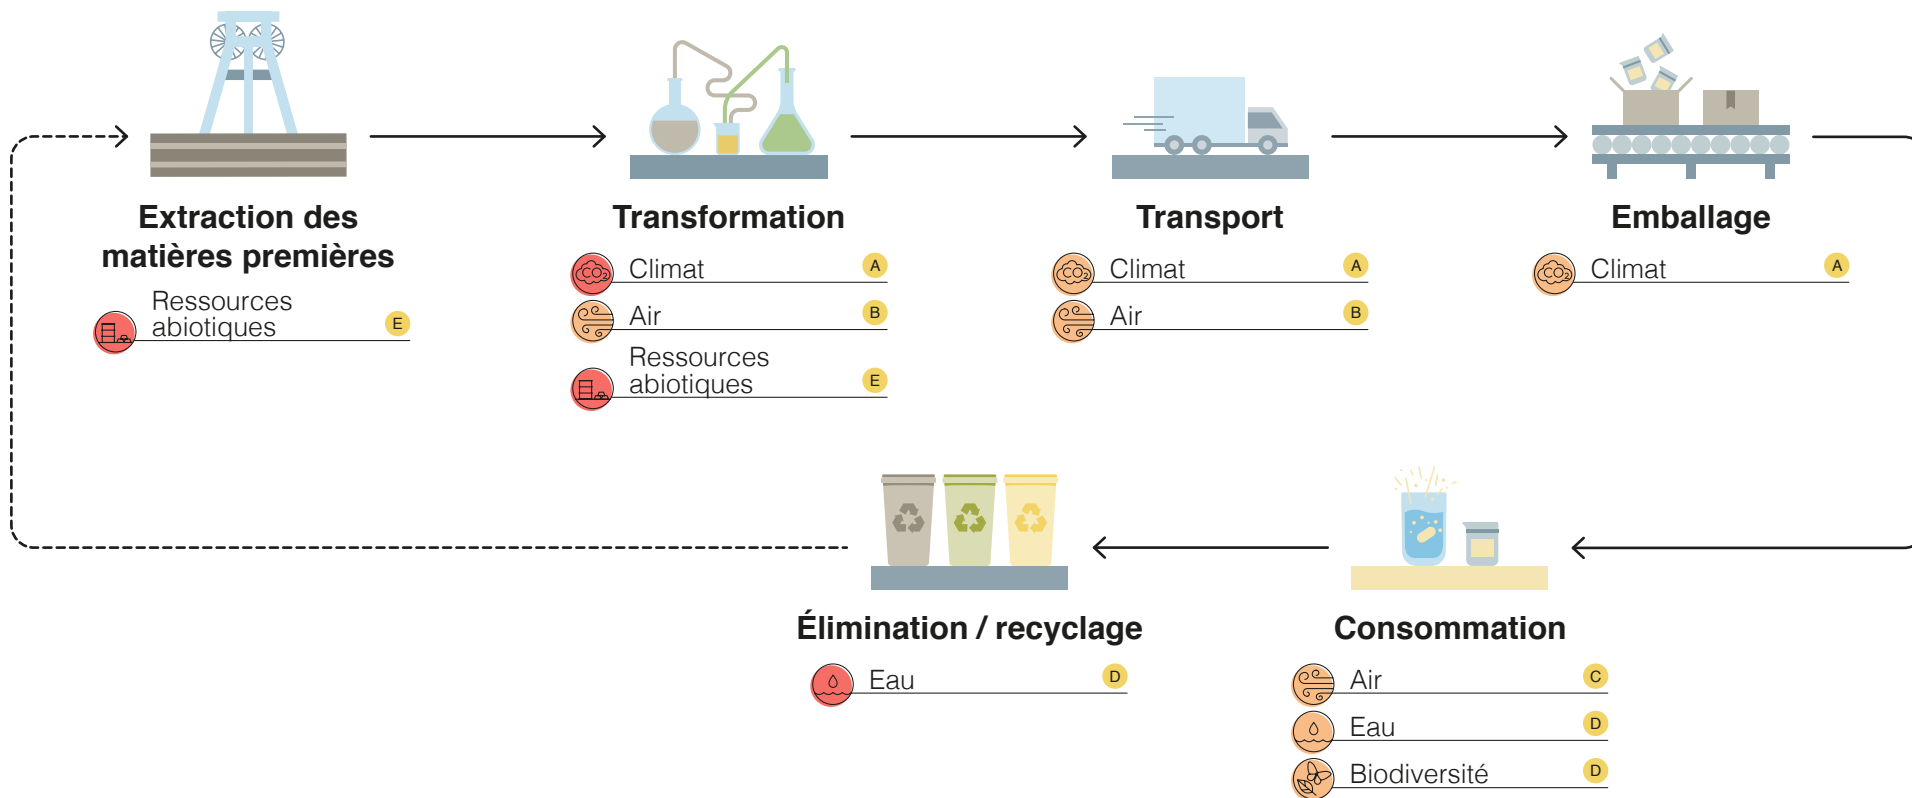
Extraction des matières premières

Ressources abiotiques E

Transformation

Climat A

Air B

Ressources abiotiques E

Transport

Climat A

Air B

Emballage

Climat A

Élimination / recyclage

Eau D

Consommation

Air C

Eau D

Biodiversité D